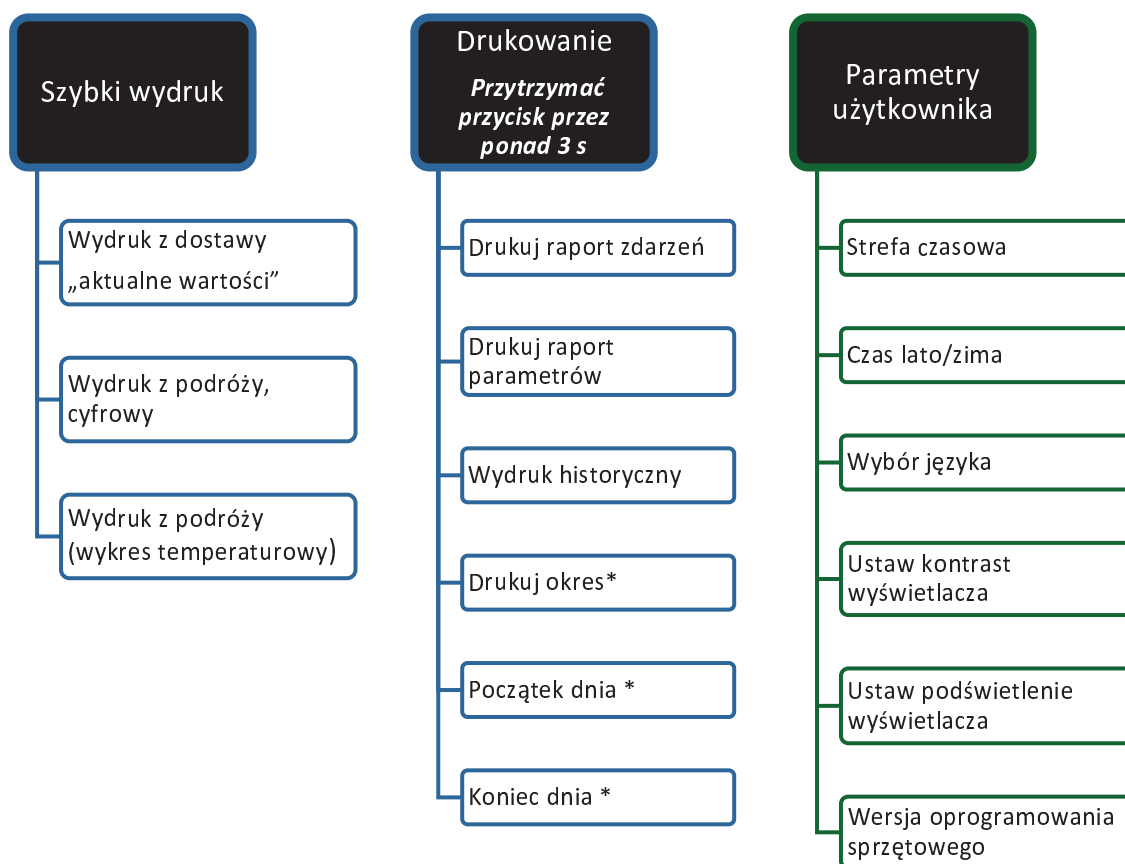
Szybki wydruk

Wydruk z dostawy „aktualne wartości"

Wydruk z podróży, cyfrowy

Wydruk z podróży (wykres temperaturowy)

Drukowanie

*Przytrzymać przycisk przez ponad 3 s*

Drukuj raport zdarzeń

Drukuj raport parametrów

Wydruk historyczny

Drukuj okres*

Początek dnia *

Koniec dnia *

Parametry użytkownika

Strefa czasowa

Czas lato/zima

Wybór języka

Ustaw kontrast wyświetlacza

Ustaw podświetlenie wyświetlacza

Wersja oprogramowania sprzętowego